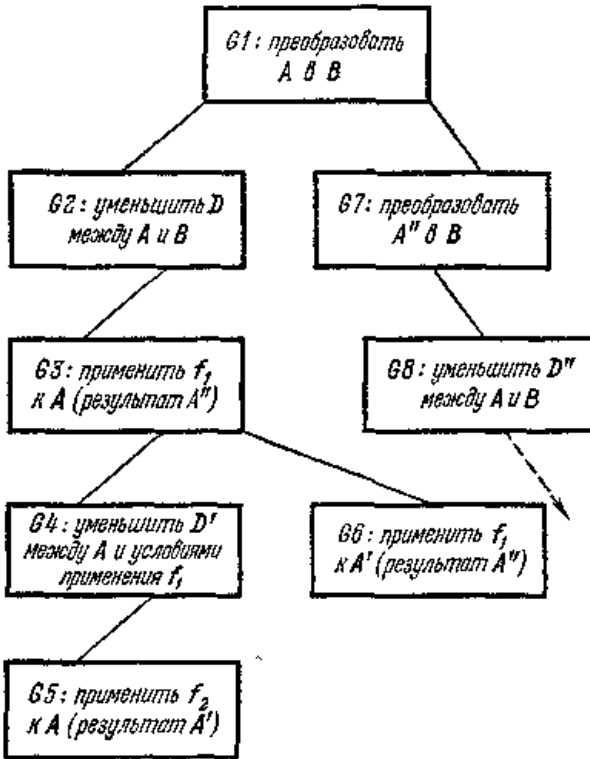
G1: преобразовать A в B

G2: уменьшить D между A и B

G7: преобразовать A'' в B

G3: применить $f_1$ к A (результат A'')

G8: уменьшить D'' между A и B

G4: уменьшить D' между A и условиями применения $f_1$

G6: применить $f_1$ к A' (результат A'')

G5: применить $f_2$ к A (результат A')